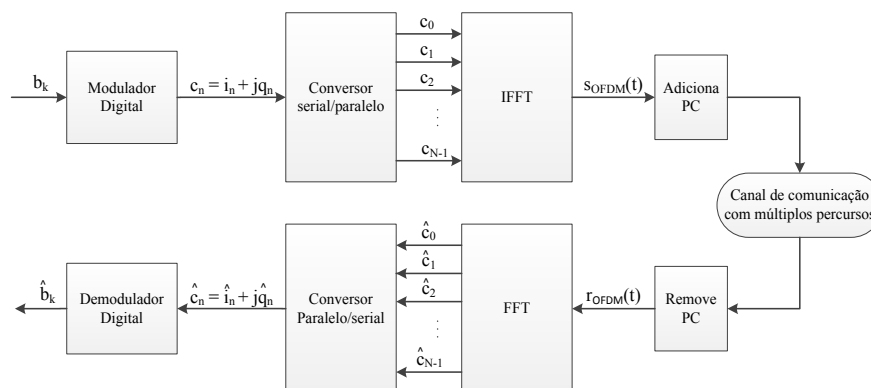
$b_k$

Modulador Digital

$c_n = i_n + jq_n$

Conversor serial/paralelo

$c_0$
$c_1$
$c_2$
$c_{N-1}$

IFFT

$s_{OFDM}(t)$

Adiciona PC

Canal de comunicação com múltiplos percursos

Remove PC

$r_{OFDM}(t)$

FFT

$\hat{c}_0$
$\hat{c}_1$
$\hat{c}_2$
$\hat{c}_{N-1}$

Conversor Paralelo/serial

$\hat{c}_n = \hat{i}_n + j\hat{q}_n$

Demodulador Digital

$\hat{b}_k$